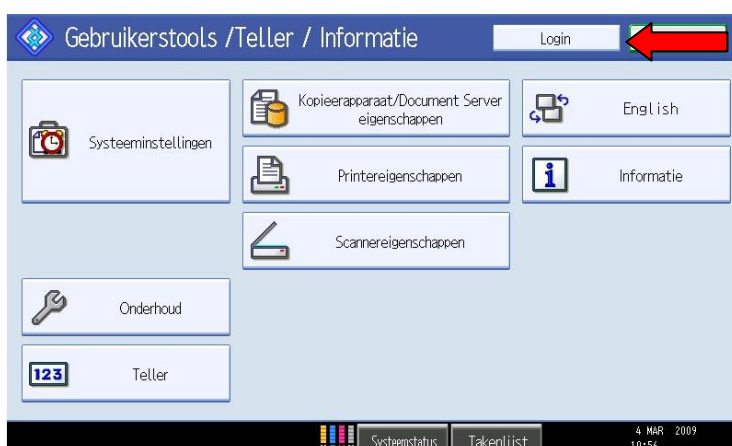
Gebruikerstools /Teller / Informatie

Login

Systeeminstellingen

Kopieerapparaat/Document Server eigenschappen

English

Printereigenschappen

Informatie

Scannereigenschappen

Onderhoud

123

Teller

Systeemstatus

Takenlijst

4 MAR 2009
10:56